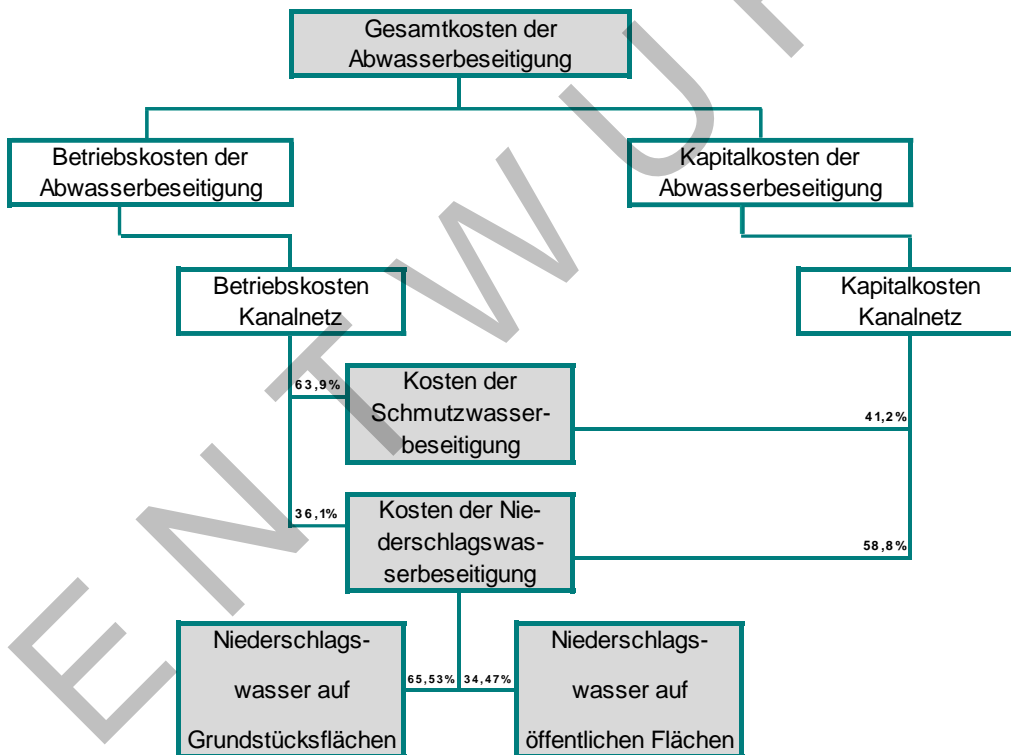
Gesamtkosten der Abwasserbeseitigung

Betriebskosten der Abwasserbeseitigung

Kapitalkosten der Abwasserbeseitigung

Betriebskosten Kanalnetz

Kapitalkosten Kanalnetz

63,9%

Kosten der Schmutzwasserbeseitigung

41,2%

36,1%

Kosten der Niederschlagswasserbeseitigung

58,8%

Niederschlagswasser auf Grundstücksflächen

65,53%

34,47%

Niederschlagswasser auf öffentlichen Flächen

ENTWURF